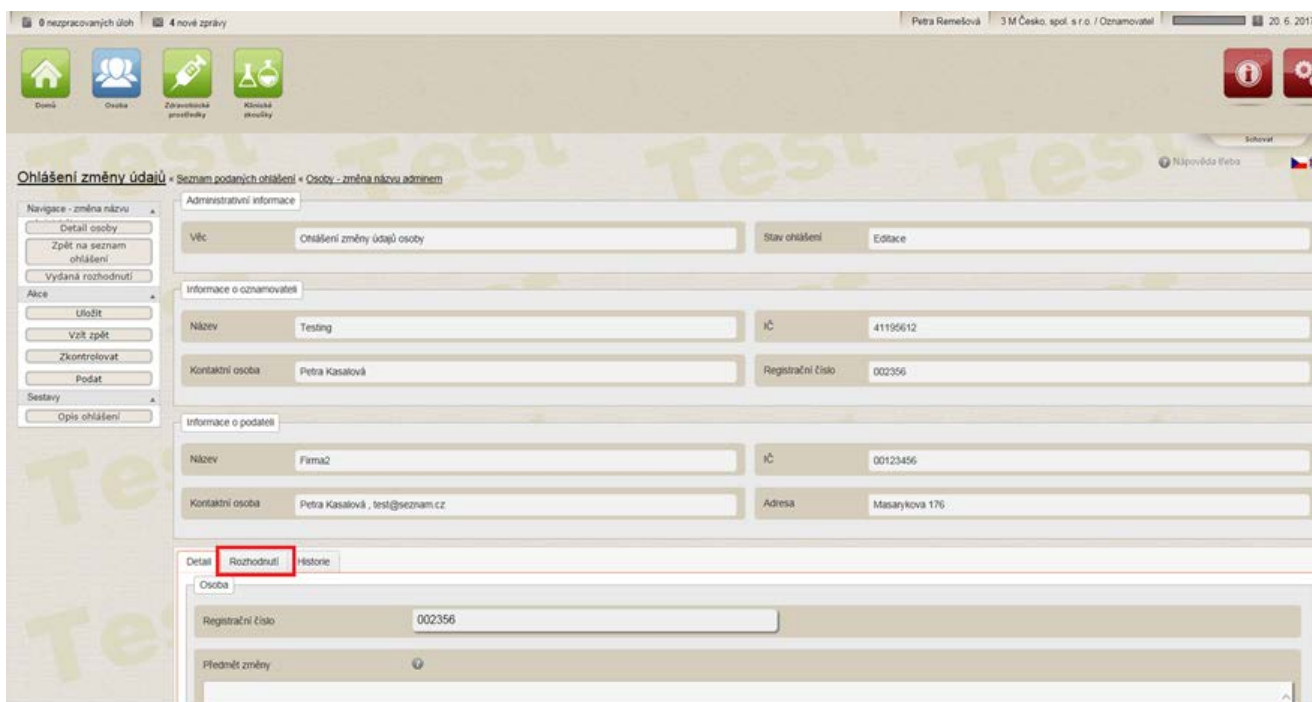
0 nezpracovaných úloh | 4 nové zprávy

Petra Remešová | 3 M Česko, spol. s r.o. / Oznamovatel | 20. 6. 201

Domů | Osoba | Zdravotnické prostředky | Klinické zkoušky

Schovat

Test Test Test Test

Nápověda Řešba

Ohlášení změny údajů « Seznam podaných ohlášení « Osoby - změna názvu adminem

Navigace - změna názvu
Detail osoby
Zpět na seznam ohlášení
Vydaná rozhodnutí
Akce
Uložit
Vzít zpět
Zkontrolovat
Podat
Sestavy
Opis ohlášení

Administrativní informace

| Věc | Ohlášení změny údajů osoby | Stav ohlášení | Editace |
|---|---|---|---|

Informace o oznamovateli

| Název | Testing | IČ | 41195612 |
|---|---|---|---|
| Kontaktní osoba | Petra Kasalová | Registrační číslo | 002356 |

Informace o podateli

| Název | Firma2 | IČ | 00123456 |
|---|---|---|---|
| Kontaktní osoba | Petra Kasalová , test@seznam.cz | Adresa | Masarykova 176 |

Detail | Rozhodnutí | Historie

Osoba

Registrační číslo | 002356

Předmět změny